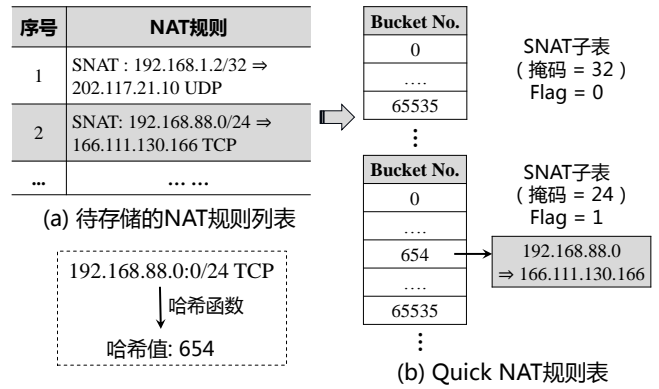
| 序号 | NAT规则 |
|---|---|
| 1 | SNAT : 192.168.1.2/32 ⇒ 202.117.21.10 UDP |
| 2 | SNAT: 192.168.88.0/24 ⇒ 166.111.130.166 TCP |
| ... | ... ... |

(a) 待存储的NAT规则列表

192.168.88.0:0/24 TCP

哈希函数

哈希值: 654

| Bucket No. |
|---|
| 0 |
| .... |
| 65535 |

SNAT子表
（掩码 = 32）
Flag = 0

⋮

| Bucket No. |
|---|
| 0 |
| |
| 654 |
| .... |
| 65535 |

SNAT子表
（掩码 = 24）
Flag = 1

192.168.88.0
⇒ 166.111.130.166

⋮

(b) Quick NAT规则表